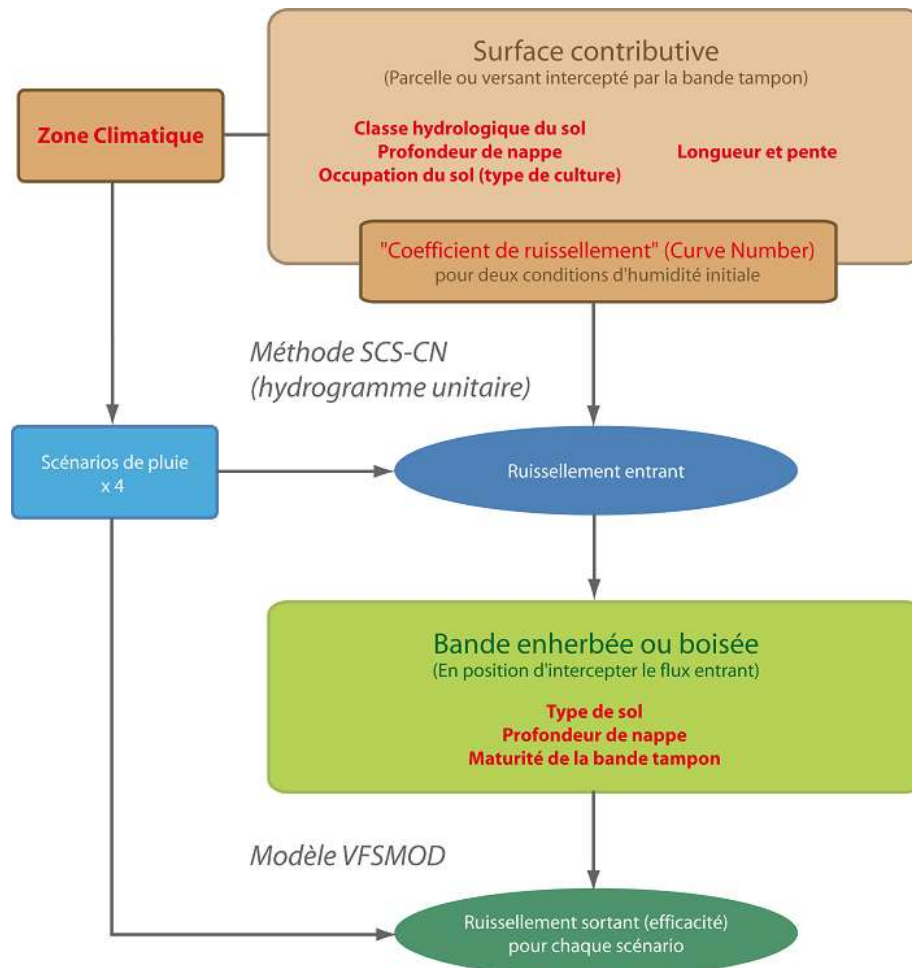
Surface contributive
(Parcelle ou versant intercepté par la bande tampon)

Zone Climatique

Classe hydrologique du sol
Profondeur de nappe
Occupation du sol (type de culture)

Longueur et pente

"Coefficient de ruissellement" (Curve Number)
pour deux conditions d'humidité initiale

Méthode SCS-CN
(hydrogramme unitaire)

Scénarios de pluie
x 4

Ruissellement entrant

Bande enherbée ou boisée
(En position d'intercepter le flux entrant)

Type de sol
Profondeur de nappe
Maturité de la bande tampon

Modèle VFSMOD

Ruissellement sortant (efficacité)
pour chaque scénario